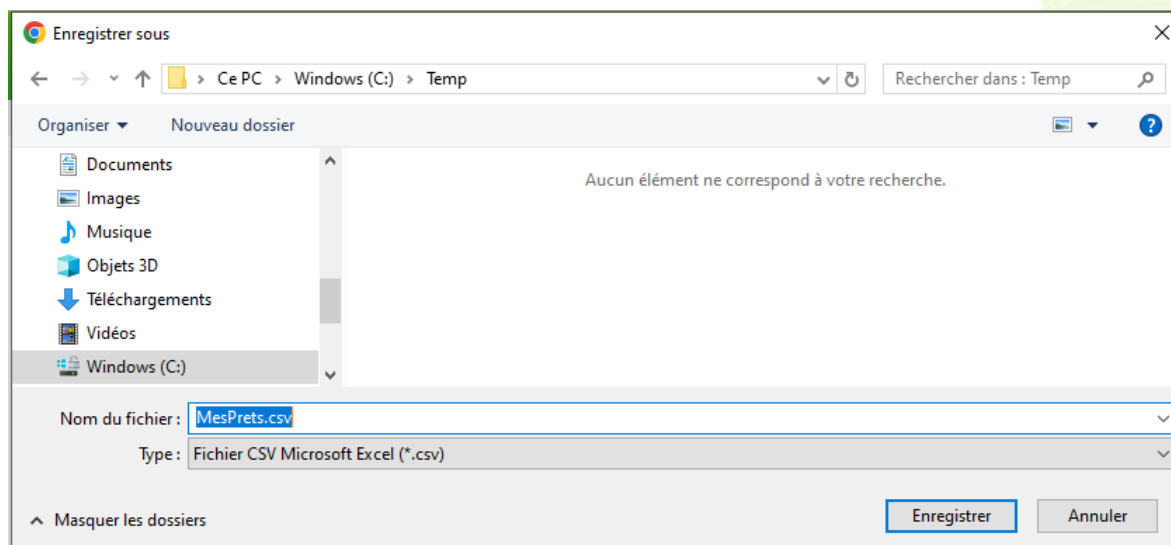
Enregistrer sous

Ce PC > Windows (C:) > Temp

Rechercher dans : Temp

Organiser ▾ Nouveau dossier

Documents
Images
Musique
Objets 3D
Téléchargements
Vidéos
Windows (C:)

Aucun élément ne correspond à votre recherche.

Nom du fichier : MesPrets.csv

Type : Fichier CSV Microsoft Excel (*.csv)

Masquer les dossiers

Enregistrer

Annuler